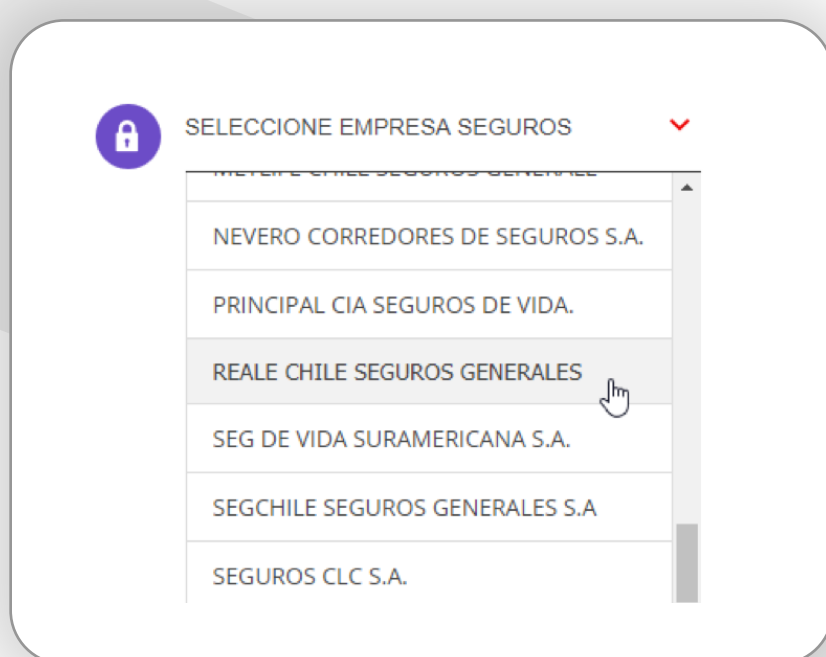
SELECCIONE EMPRESA SEGUROS

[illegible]

NEVERO CORREDORES DE SEGUROS S.A.

PRINCIPAL CIA SEGUROS DE VIDA.

REALE CHILE SEGUROS GENERALES

SEG DE VIDA SURAMERICANA S.A.

SEGCHILE SEGUROS GENERALES S.A

SEGUROS CLC S.A.